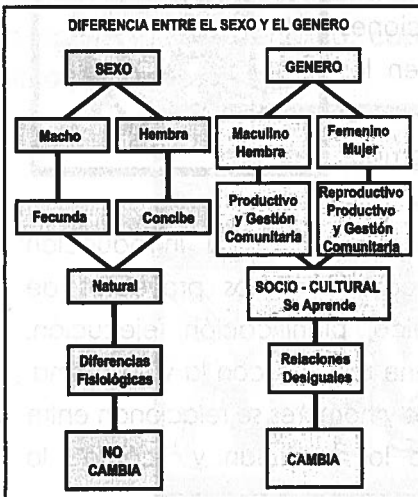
DIFERENCIA ENTRE EL SEXO Y EL GENERO

SEXO

Macho

Hembra

Fecunda

Concibe

Natural

Diferencias Fisiológicas

NO CAMBIA

GENERO

Maculino Hembra

Femenino Mujer

Productivo y Gestión Comunitaria

Reproductivo Productivo y Gestión Comunitaria

SOCIO - CULTURAL Se Aprende

Relaciones Desiguales

CAMBIA